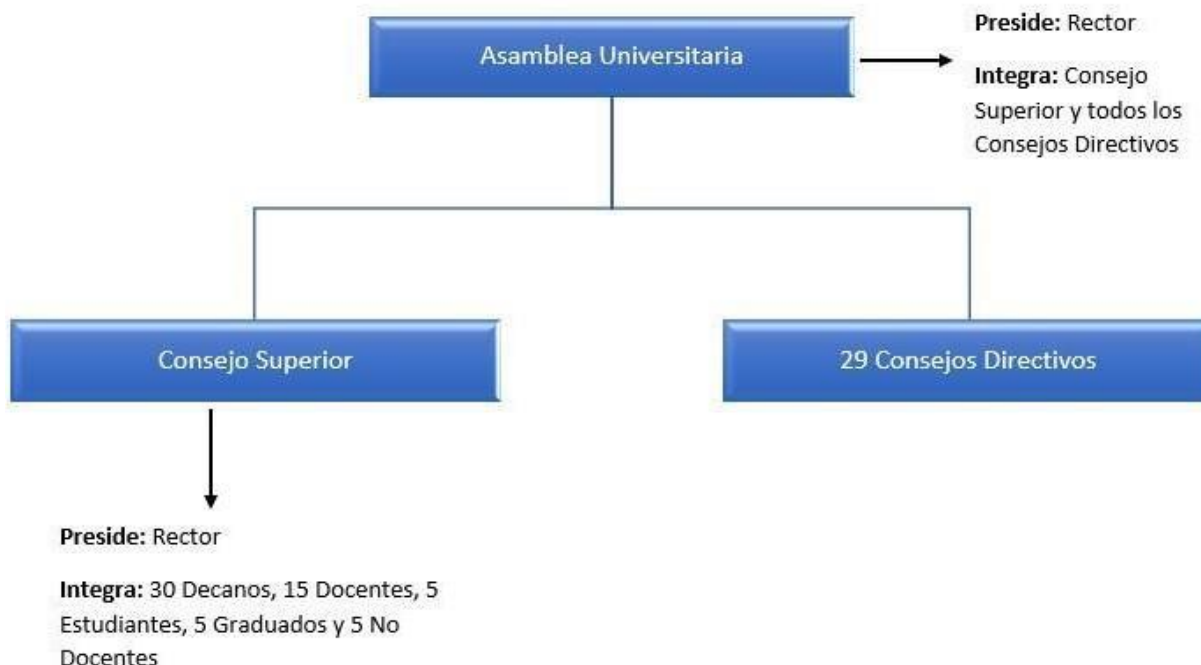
Asamblea Universitaria

Preside: Rector

Integra: Consejo Superior y todos los Consejos Directivos

Consejo Superior

29 Consejos Directivos

Preside: Rector

Integra: 30 Decanos, 15 Docentes, 5 Estudiantes, 5 Graduados y 5 No Docentes